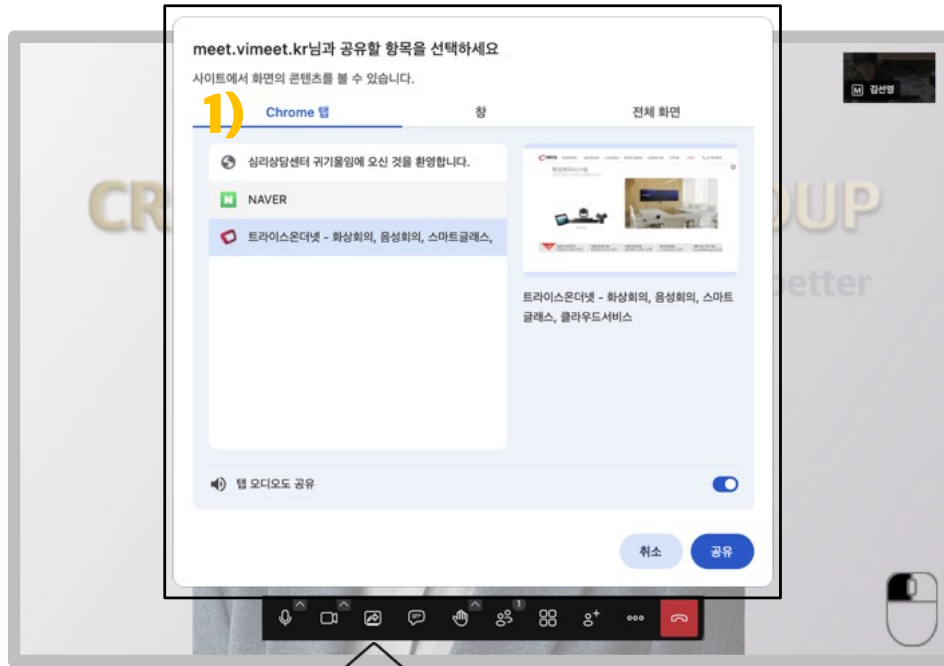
meet.vimeet.kr님과 공유할 항목을 선택하세요
사이트에서 화면의 콘텐츠를 볼 수 있습니다.

1)

Chrome 탭
창
전체 화면

심리상담센터 귀기울임에 오신 것을 환영합니다.
NAVER
트라이스온더넷 - 화상회의, 음성회의, 스마트글래스,

트라이스온더넷 - 화상회의, 음성회의, 스마트글래스, 클라우드서비스

탭 오디오도 공유

취소
공유

김선영

CR
OUP
better

1